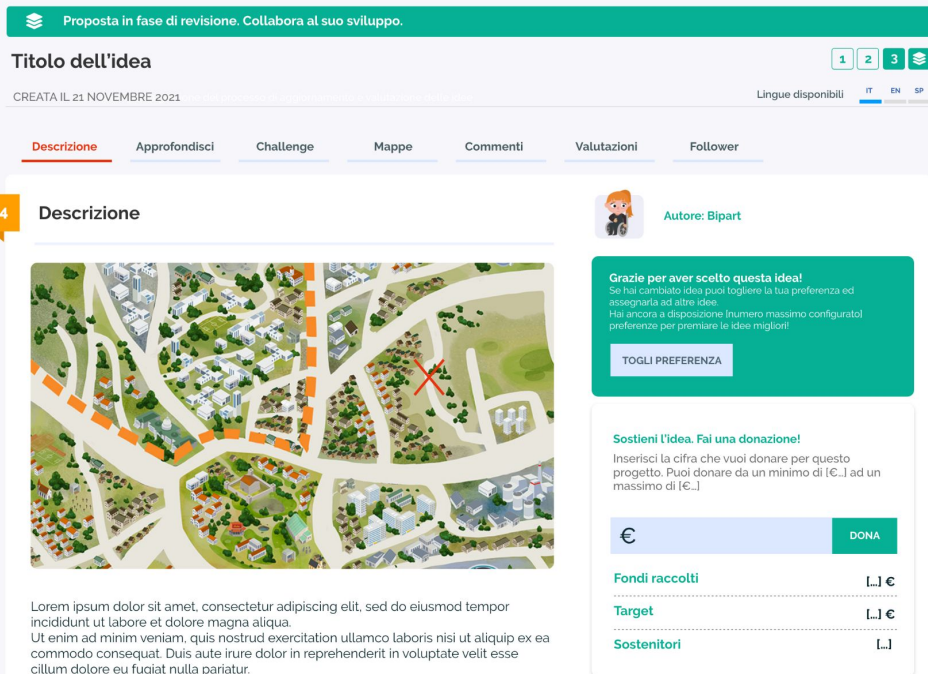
Proposta in fase di revisione. Collabora al suo sviluppo.

Titolo dell'idea

1 2 3

CREATA IL 21 NOVEMBRE 2021

Lingue disponibili IT EN SP

Descrizione Approfondisci Challenge Mappe Commenti Valutazioni Follower

4

Descrizione

Autore: Bipart

Grazie per aver scelto questa idea!
Se hai cambiato idea puoi togliere la tua preferenza ed assegnarla ad altre idee.
Hai ancora a disposizione [numero massimo configurato] preferenze per premiare le idee migliori!

TOGLI PREFERENZA

Sostieni l'idea. Fai una donazione!
Inserisci la cifra che vuoi donare per questo progetto. Puoi donare da un minimo di [€...] ad un massimo di [€...]

€ DONA

| Fondi raccolti | [...] € |
|---|---|
| Target | [...] € |
| Sostenitori | [...] |

Lorem ipsum dolor sit amet, consectetur adipiscing elit, sed do eiusmod tempor incididunt ut labore et dolore magna aliqua.
Ut enim ad minim veniam, quis nostrud exercitation ullamco laboris nisi ut aliquip ex ea commodo consequat. Duis aute irure dolor in reprehenderit in voluptate velit esse cillum dolore eu fugiat nulla pariatur.